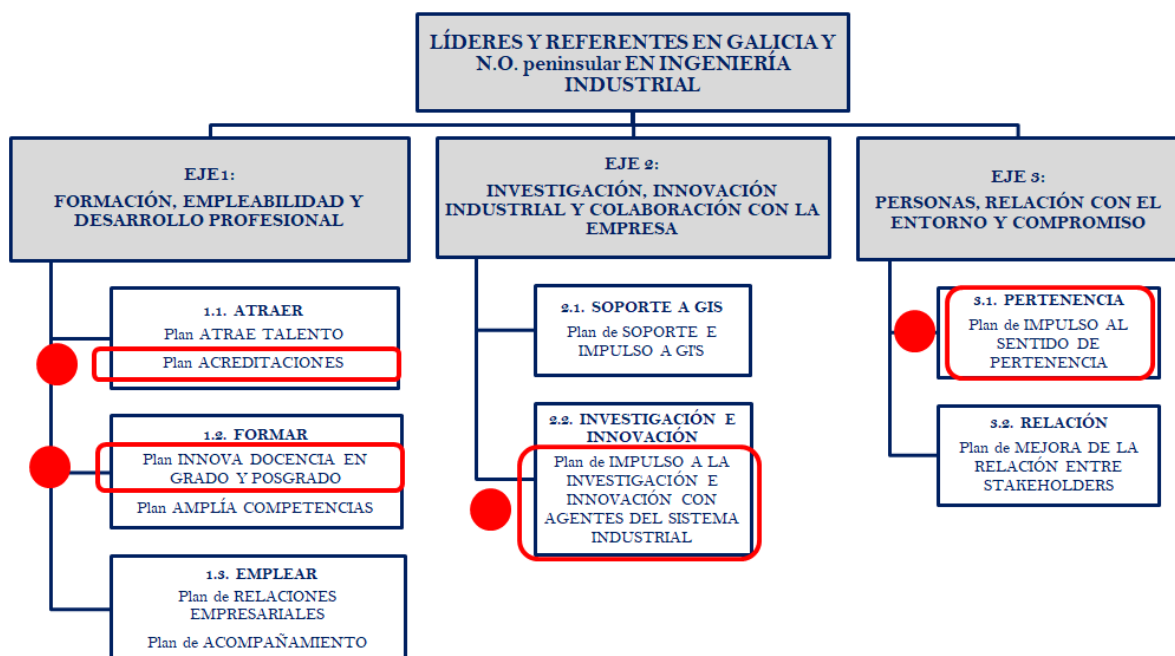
LÍDERES Y REFERENTES EN GALICIA Y N.O. peninsular EN INGENIERÍA INDUSTRIAL

EJE 1:
FORMACIÓN, EMPLEABILIDAD Y DESARROLLO PROFESIONAL

1.1. ATRAER
Plan ATRAE TALENTO
Plan ACREDITACIONES

1.2. FORMAR
Plan INNOVA DOCENCIA EN GRADO Y POSGRADO
Plan AMPLÍA COMPETENCIAS

1.3. EMPLEAR
Plan de RELACIONES EMPRESARIALES
Plan de ACOMPAÑAMIENTO

EJE 2:
INVESTIGACIÓN, INNOVACIÓN INDUSTRIAL Y COLABORACIÓN CON LA EMPRESA

2.1. SOPORTE A GIS
Plan de SOPORTE E IMPULSO A GI'S

2.2. INVESTIGACIÓN E INNOVACIÓN
Plan de IMPULSO A LA INVESTIGACIÓN E INNOVACIÓN CON AGENTES DEL SISTEMA INDUSTRIAL

EJE 3:
PERSONAS, RELACIÓN CON EL ENTORNO Y COMPROMISO

3.1. PERTENENCIA
Plan de IMPULSO AL SENTIDO DE PERTENENCIA

3.2. RELACIÓN
Plan de MEJORA DE LA RELACIÓN ENTRE STAKEHOLDERS